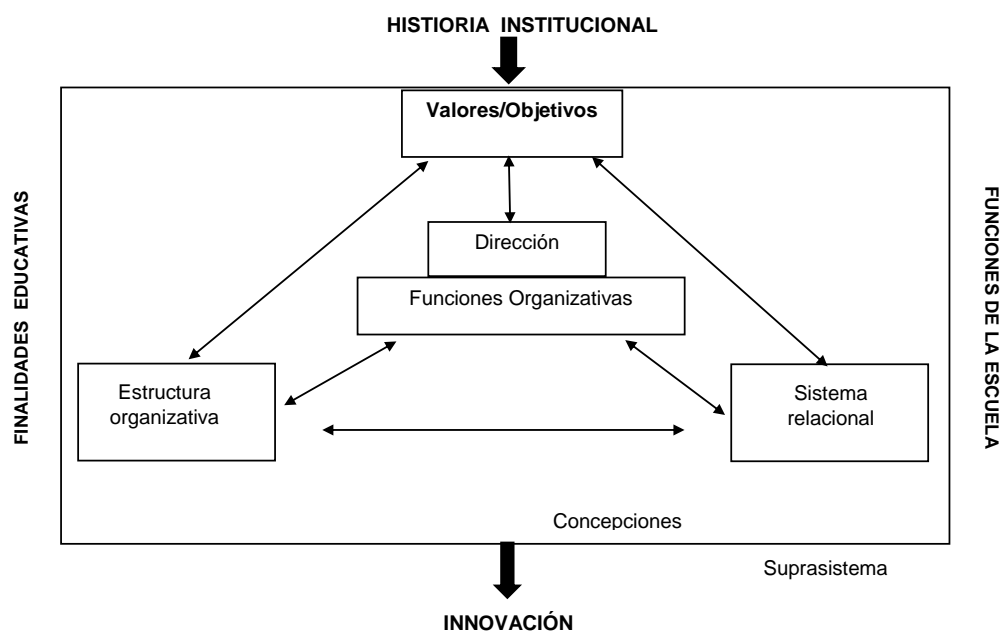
HISTORIA INSTITUCIONAL

FINALIDADES EDUCATIVAS

Valores/Objetivos

Dirección

Funciones Organizativas

Estructura organizativa

Sistema relacional

Concepciones

FUNCIONES DE LA ESCUELA

Suprasistema

INNOVACIÓN